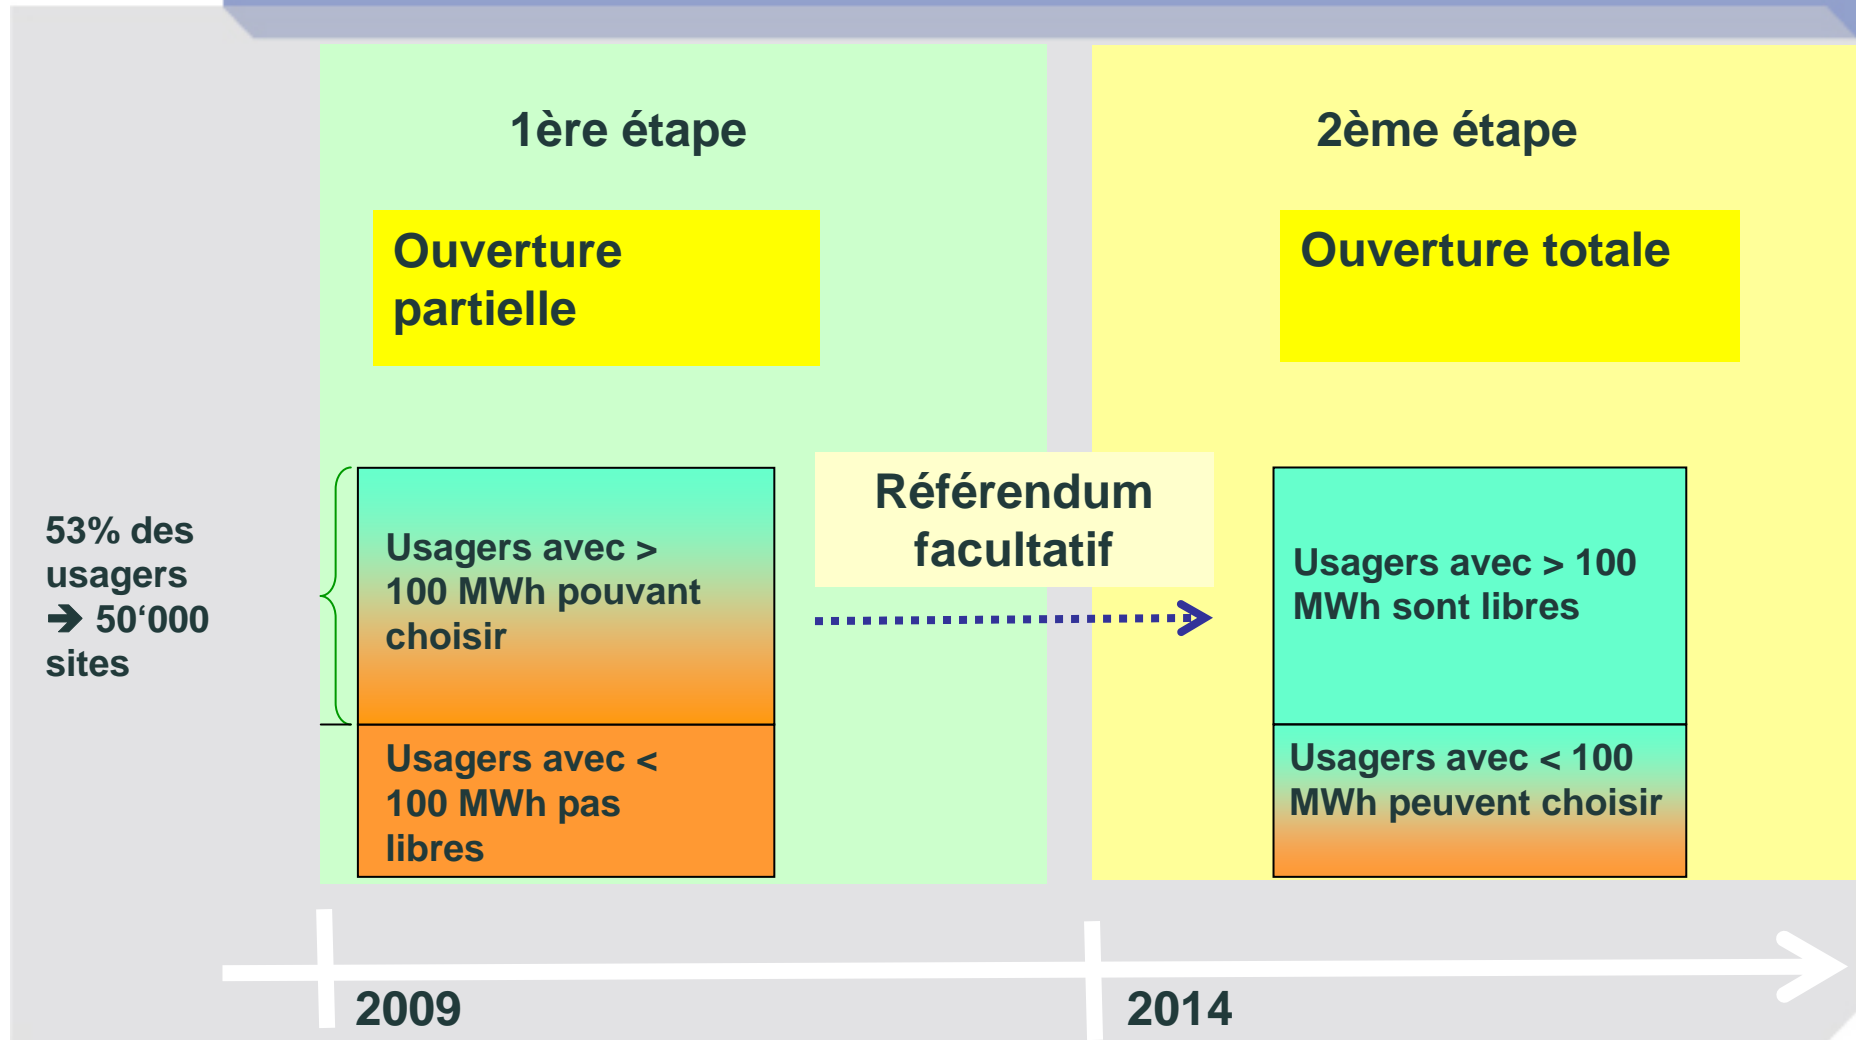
1ère étape

Ouverture partielle

53% des usagers ➔ 50‘000 sites

Usagers avec > 100 MWh pouvant choisir

Usagers avec < 100 MWh pas libres

Référendum facultatif

2ème étape

Ouverture totale

Usagers avec > 100 MWh sont libres

Usagers avec < 100 MWh peuvent choisir

2009

2014